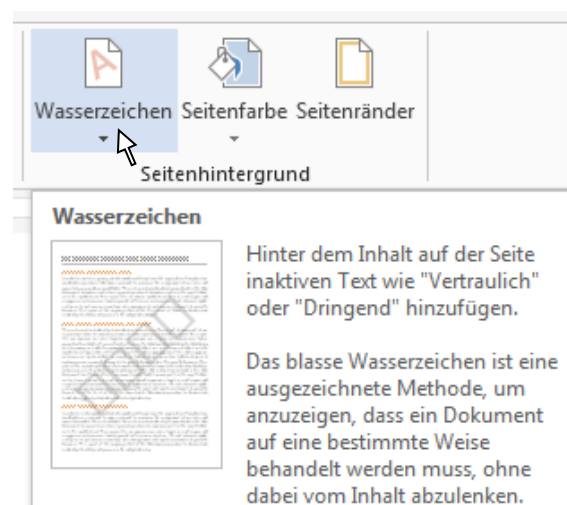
Wasserzeichen Seitenfarbe Seitenränder

Seitenhintergrund

Wasserzeichen

Hinter dem Inhalt auf der Seite inaktiven Text wie "Vertraulich" oder "Dringend" hinzufügen.

Das blasse Wasserzeichen ist eine ausgezeichnete Methode, um anzuzeigen, dass ein Dokument auf eine bestimmte Weise behandelt werden muss, ohne dabei vom Inhalt abzulenken.